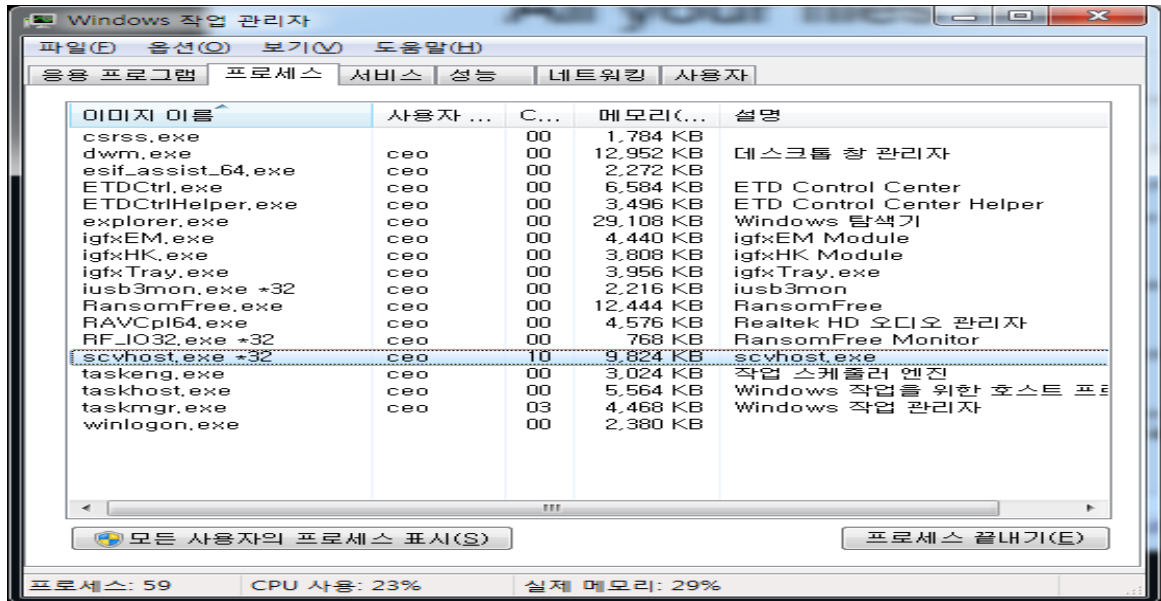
Windows 작업 관리자

파일(F) 옵션(O) 보기(V) 도움말(H)

응용 프로그램 | 프로세스 | 서비스 | 성능 | 네트워킹 | 사용자

| 이미지 이름 | 사용자 ... | C... | 메모리(... | 설명 |
|---|---|---|---|---|
| csrss.exe | | 00 | 1,784 KB | |
| dwm.exe | ceo | 00 | 12,952 KB | 데스크톱 창 관리자 |
| esif_assist_64.exe | ceo | 00 | 2,272 KB | |
| ETDCtrl.exe | ceo | 00 | 6,584 KB | ETD Control Center |
| ETDCtrlHelper.exe | ceo | 00 | 3,496 KB | ETD Control Center Helper |
| explorer.exe | ceo | 00 | 29,108 KB | Windows 탐색기 |
| igfxEM.exe | ceo | 00 | 4,440 KB | igfxEM Module |
| igfxHK.exe | ceo | 00 | 3,808 KB | igfxHK Module |
| igfxTray.exe | ceo | 00 | 3,956 KB | igfxTray.exe |
| iusb3mon.exe *32 | ceo | 00 | 2,216 KB | iusb3mon |
| RansomFree.exe | ceo | 00 | 12,444 KB | RansomFree |
| RAVCpl64.exe | ceo | 00 | 4,576 KB | Realtek HD 오디오 관리자 |
| RF_IO32.exe *32 | ceo | 00 | 768 KB | RansomFree Monitor |
| scvhost.exe *32 | ceo | 10 | 9,824 KB | scvhost.exe |
| taskeng.exe | ceo | 00 | 3,024 KB | 작업 스케줄러 엔진 |
| taskhost.exe | ceo | 00 | 5,564 KB | Windows 작업을 위한 호스트 프로 |
| taskmgr.exe | ceo | 03 | 4,468 KB | Windows 작업 관리자 |
| winlogon.exe | | 00 | 2,380 KB | |

모든 사용자의 프로세스 표시(S)

프로세스 끝내기(E)

프로세스: 59 | CPU 사용: 23% | 실제 메모리: 29%